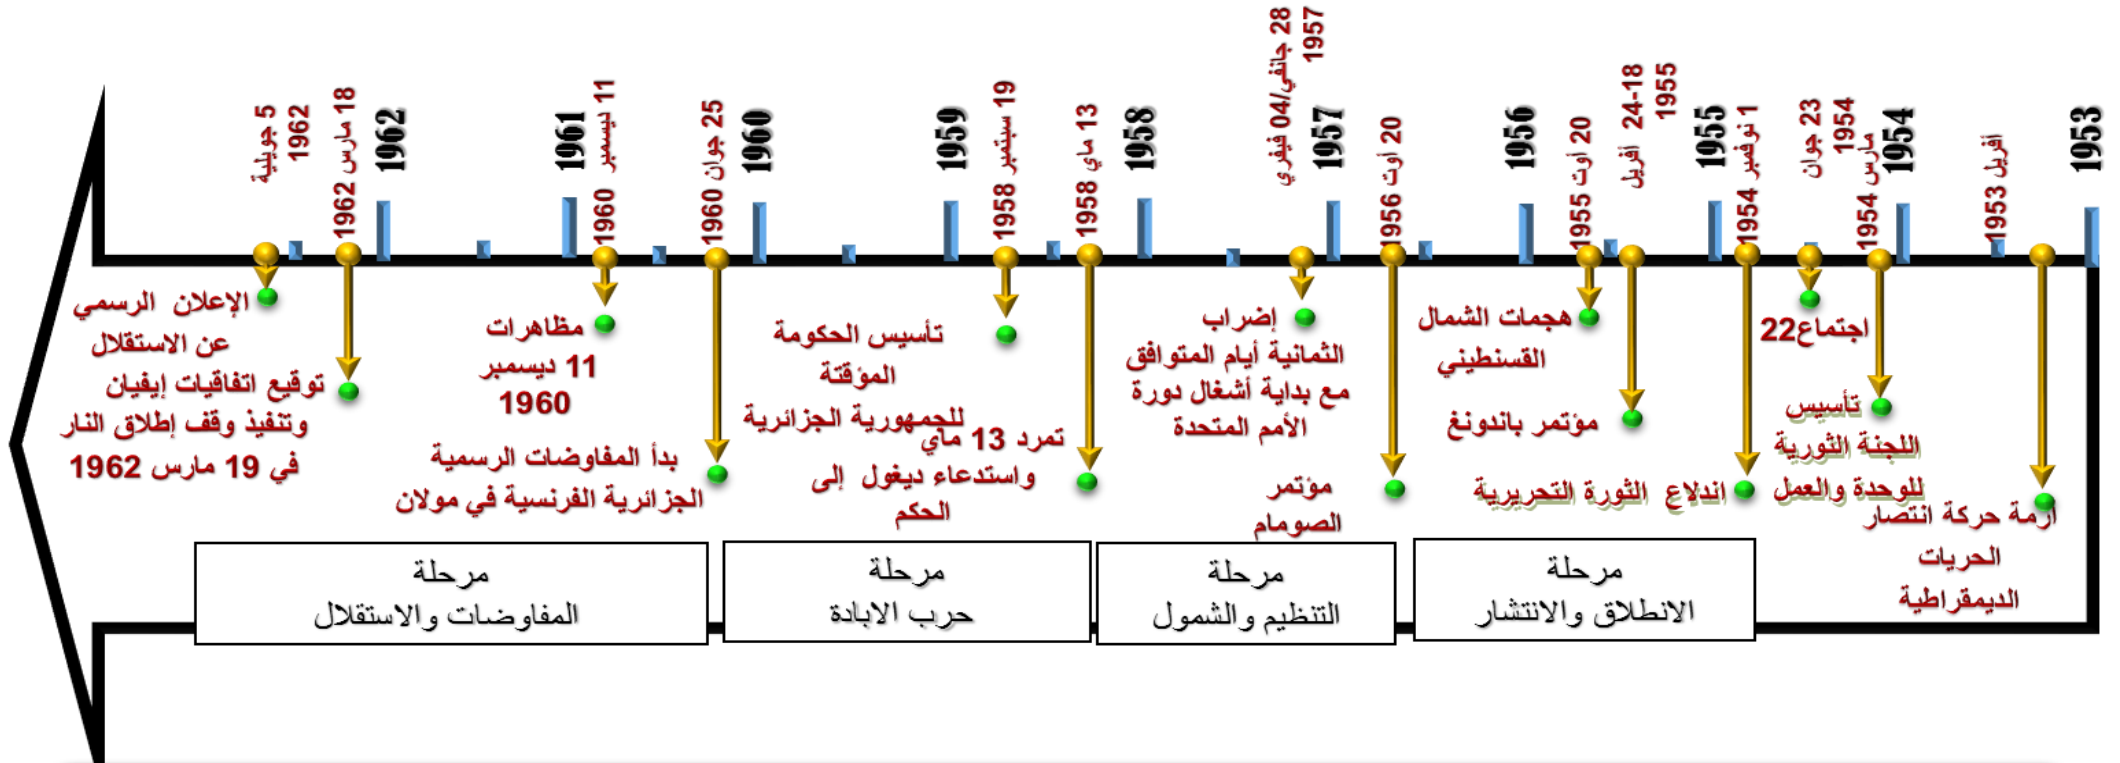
1953
أفريل 1953
1954
مارس 1954
23 جوان 1954
1 نوفمبر 1954
1955
24-18 أفريل 1955
20 أوت 1955
1956
20 أوت 1956
1957
28 جانفي/04 فيفري 1957
1958
13 ماي 1958
19 سبتمبر 1958
1959
1960
25 جوان 1960
11 ديسمبر 1960
1961
1962
18 مارس 1962
5 جويلية 1962

أزمة حركة انتصار الحريات الديمقراطية

تأسيس اللجنة الثورية للوحدة والعمل

اجتماع22

اندلاع الثورة التحريرية

مؤتمر باندونغ

هجمات الشمال القسنطيني

مؤتمر الصومام

إضراب الثمانية أيام المتوافق مع بداية أشغال دورة الأمم المتحدة

تمرد 13 ماي واستدعاء ديغول إلى الحكم

تأسيس الحكومة المؤقتة للجمهورية الجزائرية

بدأ المفاوضات الرسمية الجزائرية الفرنسية في مولان

مظاهرات 11 ديسمبر 1960

توقيع اتفاقيات إيفيان وتنفيذ وقف إطلاق النار في 19 مارس 1962

الإعلان الرسمي عن الاستقلال

مرحلة
الانطلاق والانتشار

مرحلة
التنظيم والشمول

مرحلة
حرب الابادة

مرحلة
المفاوضات والاستقلال